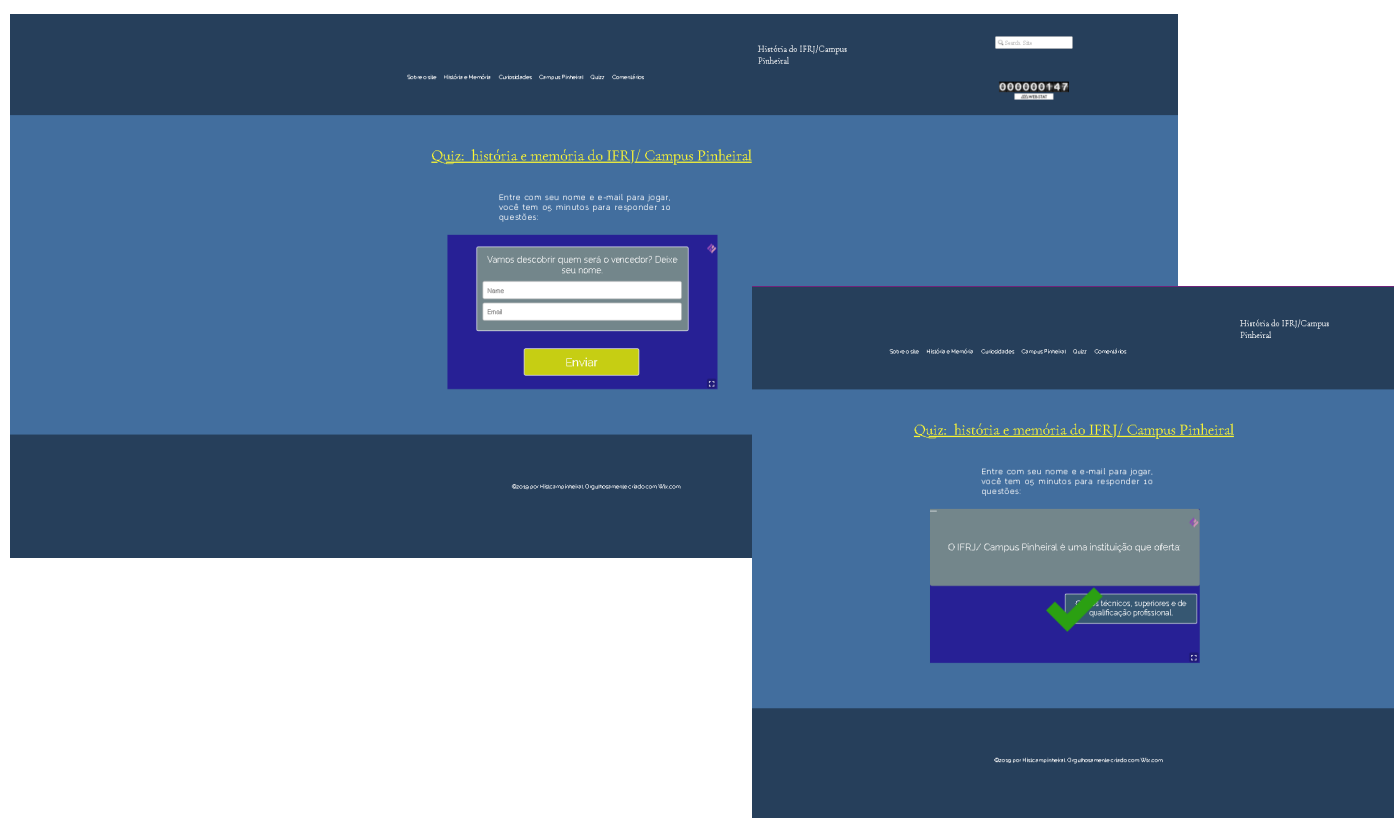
História do IFRJ/Campus Pinheiral

Search Site

Sobre o site História e Memória Curiosidades Campus Pinheiral Quizz Comentários

000000147

Quiz: história e memória do IFRJ/ Campus Pinheiral

Entre com seu nome e e-mail para jogar, você tem 05 minutos para responder 10 questões:

Vamos descobrir quem será o vencedor? Deixe seu nome.

Name

Email

Enviar

©2019 por Histcampinheiral. Orgulhosamente criado com Wix.com

História do IFRJ/Campus Pinheiral

Sobre o site História e Memória Curiosidades Campus Pinheiral Quizz Comentários

Quiz: história e memória do IFRJ/ Campus Pinheiral

Entre com seu nome e e-mail para jogar, você tem 05 minutos para responder 10 questões:

O IFRJ/ Campus Pinheiral é uma instituição que oferta

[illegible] técnicos, superiores e de qualificação profissional.

©2019 por Histcampinheiral. Orgulhosamente criado com Wix.com